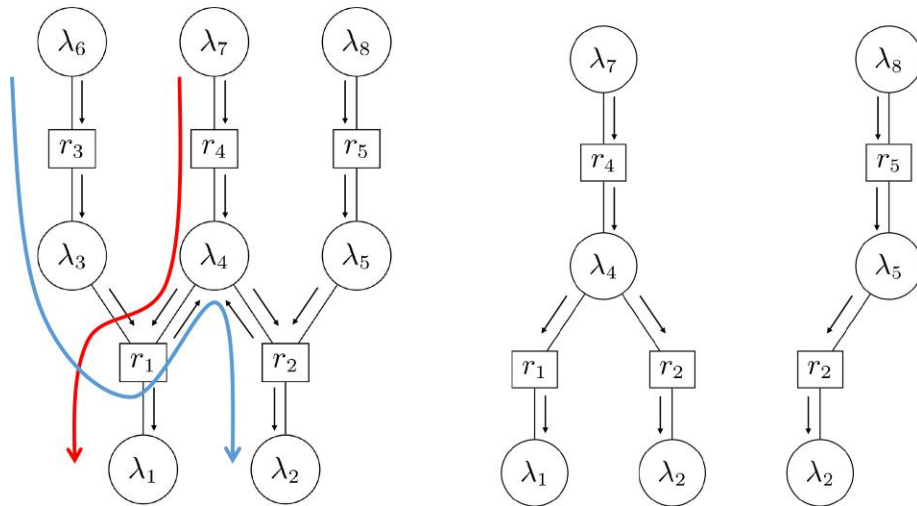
$\lambda_6$ $\lambda_7$ $\lambda_8$
$r_3$ $r_4$ $r_5$
$\lambda_3$ $\lambda_4$ $\lambda_5$
$r_1$ $r_2$
$\lambda_1$ $\lambda_2$

$\lambda_7$
$r_4$
$\lambda_4$
$r_1$ $r_2$
$\lambda_1$ $\lambda_2$

$\lambda_8$
$r_5$
$\lambda_5$
$r_2$
$\lambda_2$